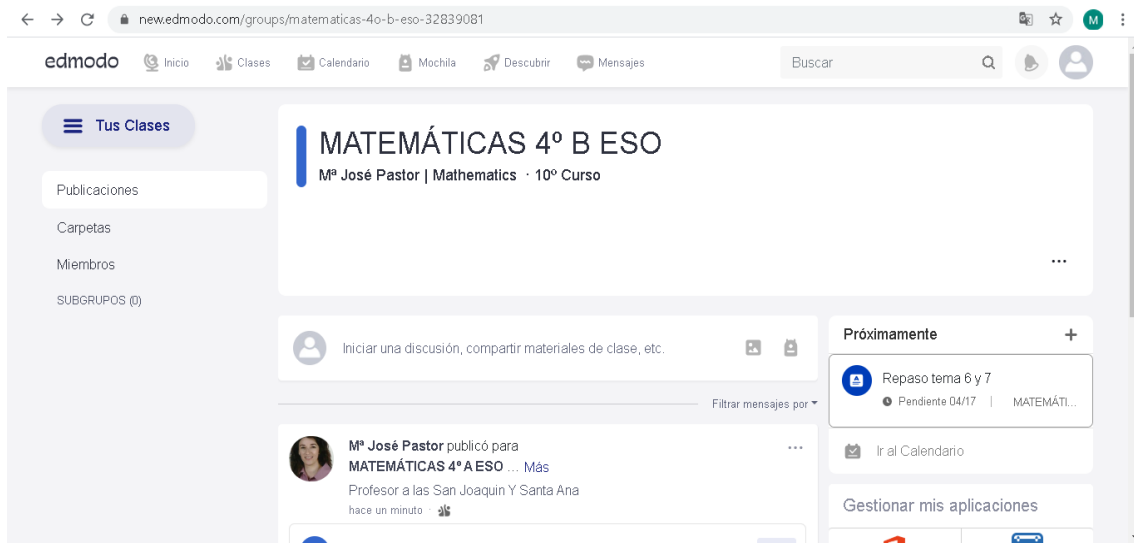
new.edmodo.com/groups/matematicas-4o-b-eso-32839081

M

edmodo Inicio Clases Calendario Mochila Descubrir Mensajes

Buscar

Tus Clases

Publicaciones

Carpetas

Miembros

SUBGRUPOS (0)

MATEMÁTICAS 4º B ESO

Mª José Pastor | Mathematics · 10º Curso

...

Iniciar una discusión, compartir materiales de clase, etc.

Filtrar mensajes por

Mª José Pastor publicó para MATEMÁTICAS 4º A ESO ... Más

Profesor a las San Joaquin Y Santa Ana

hace un minuto

...

Próximamente

+

Repaso tema 6 y 7

Pendiente 04/17 | MATEMÁTI...

Ir al Calendario

Gestionar mis aplicaciones